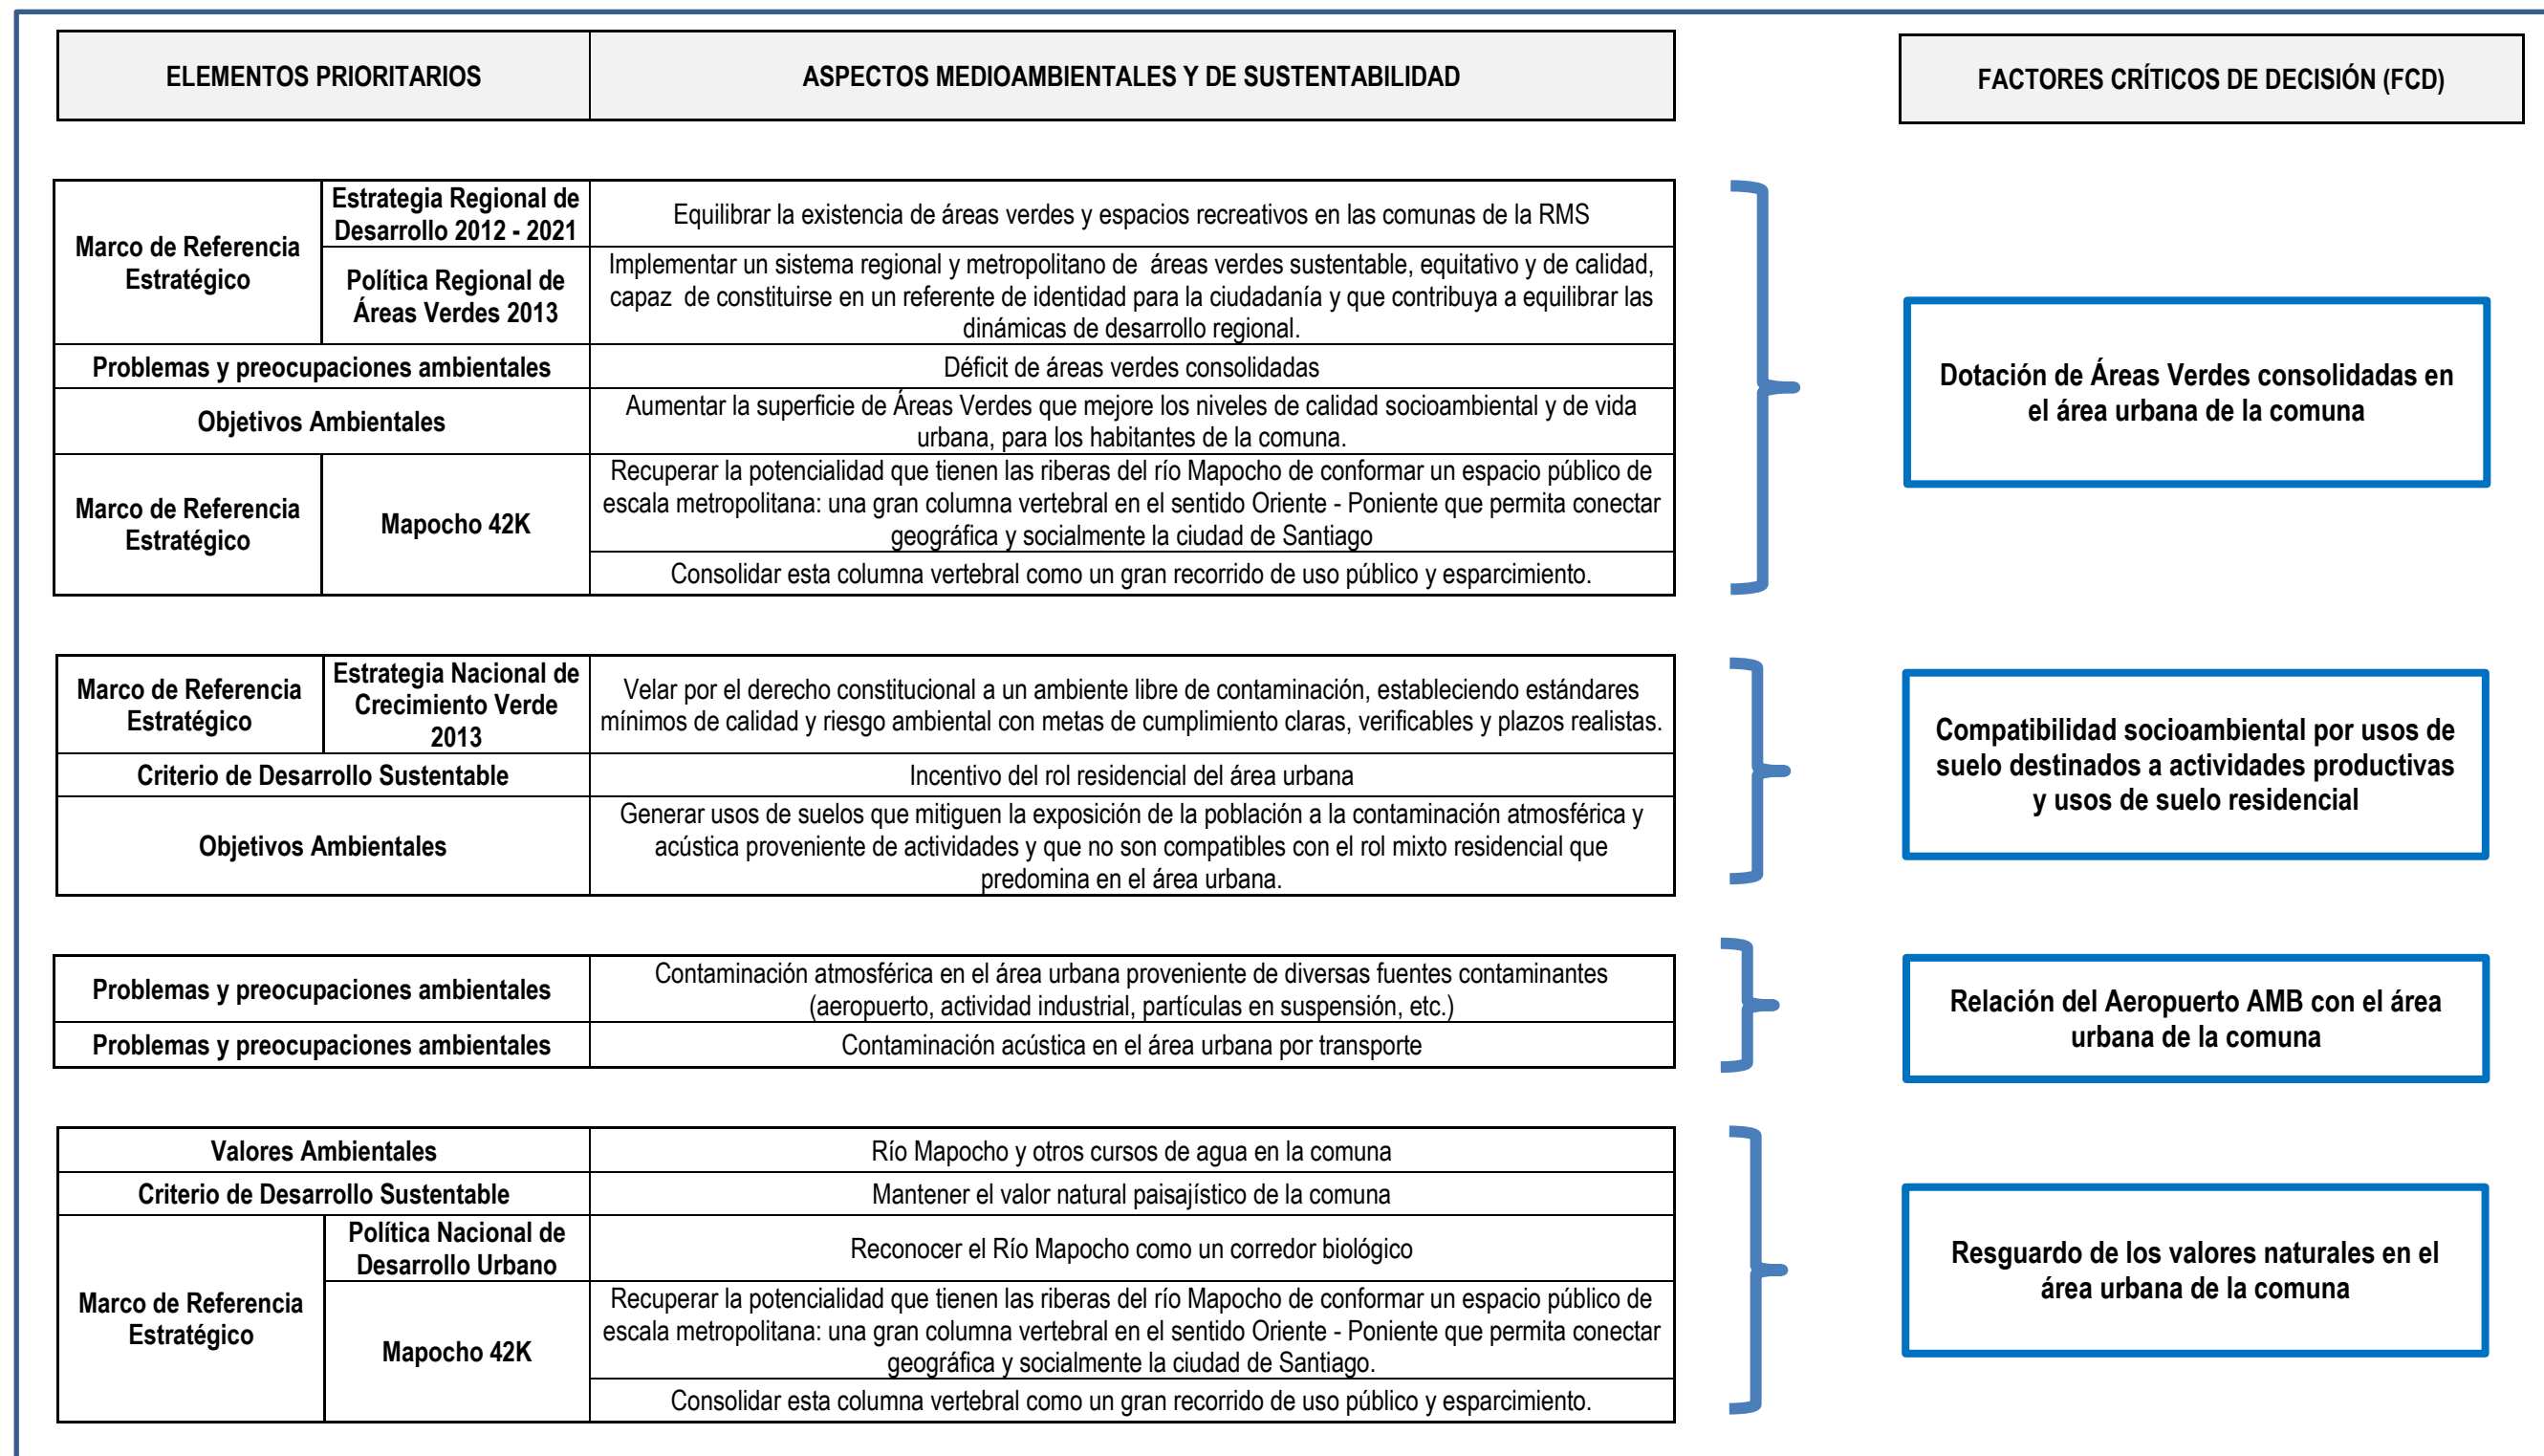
| ELEMENTOS PRIORITARIOS | ASPECTOS MEDIOAMBIENTALES Y DE SUSTENTABILIDAD |
|---|---|

FACTORES CRÍTICOS DE DECISIÓN (FCD)

| Marco de Referencia Estratégico | Estrategia Regional de Desarrollo 2012 - 2021 | Equilibrar la existencia de áreas verdes y espacios recreativos en las comunas de la RMS |
|---|---|---|
| Marco de Referencia Estratégico | Política Regional de Áreas Verdes 2013 | Implementar un sistema regional y metropolitano de áreas verdes sustentable, equitativo y de calidad, capaz de constituirse en un referente de identidad para la ciudadanía y que contribuya a equilibrar las dinámicas de desarrollo regional. |
| Problemas y preocupaciones ambientales | | Déficit de áreas verdes consolidadas |
| Objetivos Ambientales | | Aumentar la superficie de Áreas Verdes que mejore los niveles de calidad socioambiental y de vida urbana, para los habitantes de la comuna. |
| Marco de Referencia Estratégico | Mapocho 42K | Recuperar la potencialidad que tienen las riberas del río Mapocho de conformar un espacio público de escala metropolitana: una gran columna vertebral en el sentido Oriente - Poniente que permita conectar geográfica y socialmente la ciudad de Santiago |
| | | Consolidar esta columna vertebral como un gran recorrido de uso público y esparcimiento. |

Dotación de Áreas Verdes consolidadas en el área urbana de la comuna

| Marco de Referencia Estratégico | Estrategia Nacional de Crecimiento Verde 2013 | Velar por el derecho constitucional a un ambiente libre de contaminación, estableciendo estándares mínimos de calidad y riesgo ambiental con metas de cumplimiento claras, verificables y plazos realistas. |
|---|---|---|
| Criterio de Desarrollo Sustentable | | Incentivo del rol residencial del área urbana |
| Objetivos Ambientales | | Generar usos de suelos que mitiguen la exposición de la población a la contaminación atmosférica y acústica proveniente de actividades y que no son compatibles con el rol mixto residencial que predomina en el área urbana. |

Compatibilidad socioambiental por usos de suelo destinados a actividades productivas y usos de suelo residencial

| Problemas y preocupaciones ambientales | Contaminación atmosférica en el área urbana proveniente de diversas fuentes contaminantes (aeropuerto, actividad industrial, partículas en suspensión, etc.) |
|---|---|
| Problemas y preocupaciones ambientales | Contaminación acústica en el área urbana por transporte |

Relación del Aeropuerto AMB con el área urbana de la comuna

| Valores Ambientales | | Río Mapocho y otros cursos de agua en la comuna |
|---|---|---|
| Criterio de Desarrollo Sustentable | | Mantener el valor natural paisajístico de la comuna |
| Marco de Referencia Estratégico | Política Nacional de Desarrollo Urbano | Reconocer el Río Mapocho como un corredor biológico |
| | Mapocho 42K | Recuperar la potencialidad que tienen las riberas del río Mapocho de conformar un espacio público de escala metropolitana: una gran columna vertebral en el sentido Oriente - Poniente que permita conectar geográfica y socialmente la ciudad de Santiago. |
| | | Consolidar esta columna vertebral como un gran recorrido de uso público y esparcimiento. |

Resguardo de los valores naturales en el área urbana de la comuna